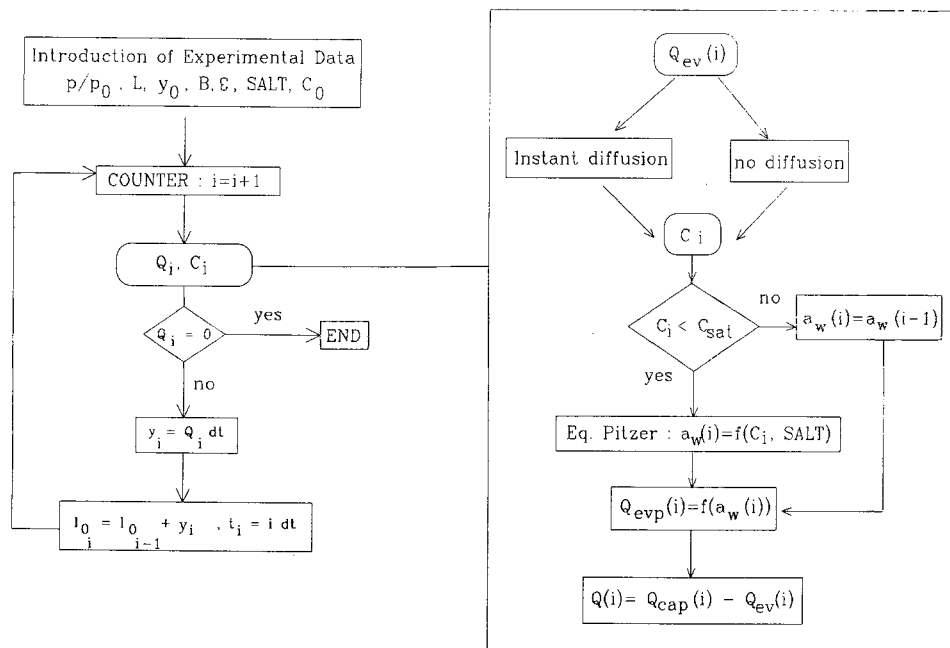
Introduction of Experimental Data
$p/p_0$ , L, $y_0$, B.E, SALT, $C_0$

COUNTER : i=i+1

$Q_i$, $C_i$

$Q_i = 0$

yes

END

no

$y_i = Q_i dt$

$l_{0_i} = l_{0_{i-1}} + y_i$ , $t_i = i\ dt$

$Q_{ev}(i)$

Instant diffusion

no diffusion

$C_i$

$C_i < C_{sat}$

no

$a_w(i)=a_w(i-1)$

yes

Eq. Pitzer : $a_w(i)=f(C_i$, SALT)

$Q_{evp}(i)=f(a_w(i))$

$Q(i)= Q_{cap}(i) - Q_{ev}(i)$